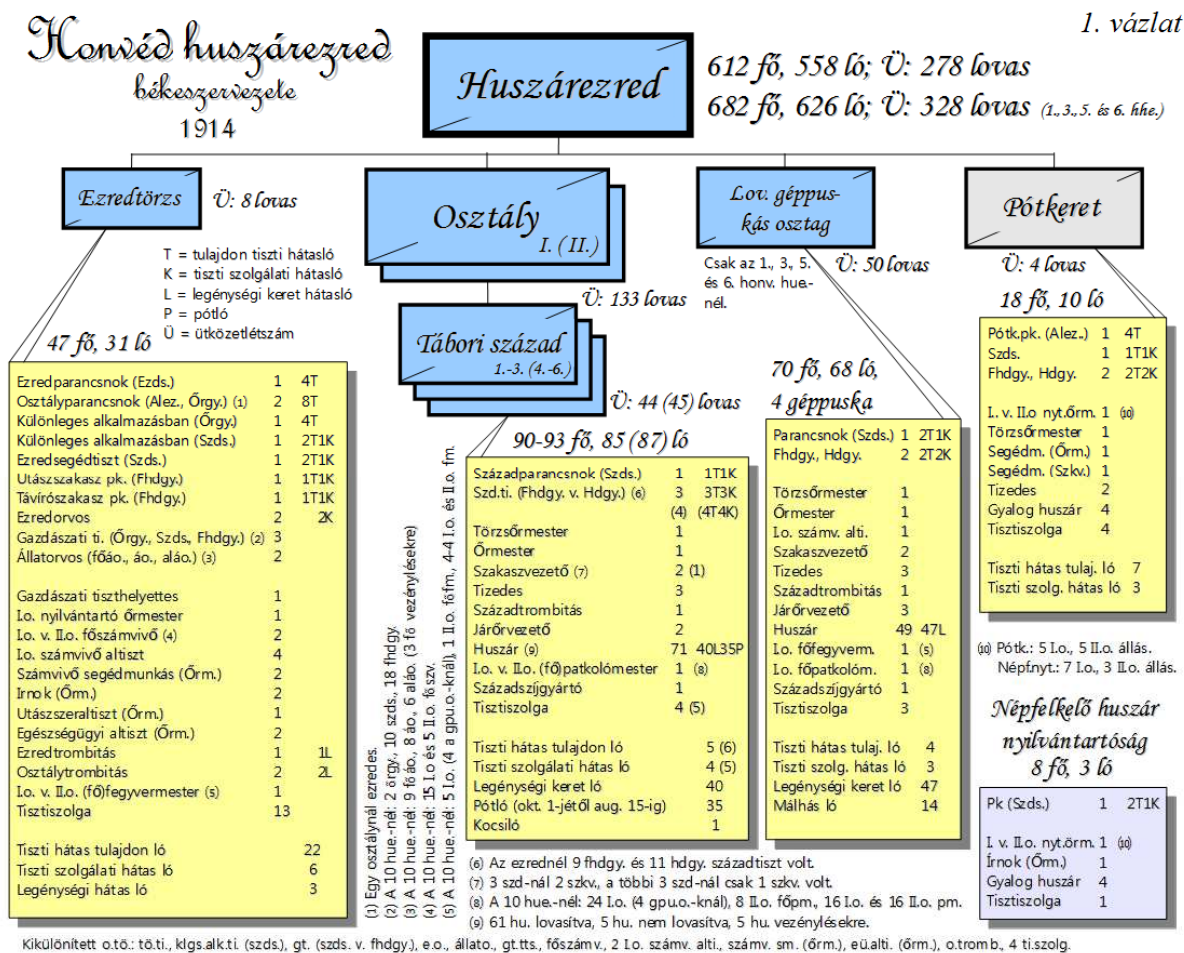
Honvéd huszárezred
békeszervezete
1914

1. vázlat

Huszárezred

612 fő, 558 ló; Ü: 278 lovas
682 fő, 626 ló; Ü: 328 lovas (1., 3., 5. és 6. hhe.)

Ezredtörzs

Ü: 8 lovas

T = tulajdon tiszti hátasló
K = tiszti szolgálati hátasló
L = legénységi keret hátasló
P = pótló
Ü = ütközetlétszám

Osztály
I. (II.)

Ü: 133 lovas

Lov. géppuskás osztag

Csak az 1., 3., 5. és 6. honv. huenél.

Ü: 50 lovas

Pótkeret

Ü: 4 lovas

18 fő, 10 ló

47 fő, 31 ló

Tábori század
1.-3. (4.-6.)

Ü: 44 (45) lovas

| | | |
|---|---|---|
| Ezredparancsnok (Ezds.) | 1 | 4T |
| Osztályparancsnok (Alez., Őrgy.) (1) | 2 | 8T |
| Különleges alkalmazásban (Őrgy.) | 1 | 4T |
| Különleges alkalmazásban (Szds.) | 1 | 2T1K |
| Ezredsegédtiszt (Szds.) | 1 | 2T1K |
| Utászszakasz pk. (Fhdgy.) | 1 | 1T1K |
| Távírószakasz pk. (Fhdgy.) | 1 | 1T1K |
| Ezredorvos | 2 | 2K |
| Gazdászati ti. (Őrgy., Szds., Fhdgy.) (2) | 3 | |
| Állatorvos (főáo., áo., aláo.) (3) | 2 | |
| Gazdászati tiszthelyettes | 1 | |
| I.o. nyilvántartó őrmester | 1 | |
| I.o. v. II.o. főszámvivő (4) | 2 | |
| I.o. számvivő altiszt | 4 | |
| Számvivő segédmunkás (Őrm.) | 2 | |
| Írnok (Őrm.) | 2 | |
| Utászszeraltiszt (Őrm.) | 1 | |
| Egészségügyi altiszt (Őrm.) | 2 | |
| Ezredtrombitás | 1 | 1L |
| Osztálytrombitás | 2 | 2L |
| I.o. v. II.o. (fő)fegyvermester (5) | 1 | |
| Tisztiszolga | 13 | |
| Tiszti hátas tulajdon ló | | 22 |
| Tiszti szolgálati hátas ló | | 6 |
| Legénységi hátas ló | | 3 |

(1) Egy osztálynál ezredes.
(2) A 10 hue.-nél: 2 őrgy., 10 szds., 18 fhdgy.
(3) A 10 hue.-nél: 9 főáo., 8 áo., 6 aláo. (3 fő vezénylésekre)
(4) A 10 hue.-nél: 15 I.o. és 5 II.o. főszv.
(5) A 10 hue.-nél: 5 I.o. (4 a gpu.o.-knál), 1 II.o. főfm., 4-4 I.o. és II.o. fm.

90-93 fő, 85 (87) ló

| | | |
|---|---|---|
| Századparancsnok (Szds.) | 1 | 1T1K |
| Szd.ti. (Fhdgy. v. Hdgy.) (6) | 3 | 3T3K |
| | (4) | (4T4K) |
| Törzsőrmester | 1 | |
| Őrmester | 1 | |
| Szakaszvezető (7) | 2 (1) | |
| Tizedes | 3 | |
| Századtrombitás | 1 | |
| Járőrvezető | 2 | |
| Huszár (9) | 71 | 40L35P |
| I.o. v. II.o. (fő)patkolómester | 1 | (8) |
| Századszíjgyártó | 1 | |
| Tisztiszolga | 4 (5) | |
| Tiszti hátas tulajdon ló | | 5 (6) |
| Tiszti szolgálati hátas ló | | 4 (5) |
| Legénységi keret ló | | 40 |
| Pótló (okt. 1-jétől aug. 15-ig) | | 35 |
| Kocsiló | | 1 |

(6) Az ezrednél 9 fhdgy. és 11 hdgy. századtiszt volt.
(7) 3 szd-nál 2 szkv., a többi 3 szd-nál csak 1 szkv. volt.
(8) A 10 hue.-nél: 24 I.o. (4 gpu.o.-knál), 8 II.o. főpm., 16 I.o. és 16 II.o. pm.
(9) 61 hu. lovasítva, 5 hu. nem lovasítva, 5 hu. vezénylésekre.

70 fő, 68 ló,
4 géppuska

| | | |
|---|---|---|
| Parancsnok (Szds.) | 1 | 2T1K |
| Fhdgy., Hdgy. | 2 | 2T2K |
| Törzsőrmester | 1 | |
| Őrmester | 1 | |
| I.o. számv. alti. | 1 | |
| Szakaszvezető | 2 | |
| Tizedes | 3 | |
| Századtrombitás | 1 | |
| Járőrvezető | 3 | |
| Huszár | 49 | 47L |
| I.o. főfegyverm. | 1 | (5) |
| I.o. főpatkolóm. | 1 | (8) |
| Századszíjgyártó | 1 | |
| Tisztiszolga | 3 | |
| Tiszti hátas tulaj. ló | | 4 |
| Tiszti szolg. hátas ló | | 3 |
| Legénységi keret ló | | 47 |
| Málhás ló | | 14 |

| | | |
|---|---|---|
| Pótk.pk. (Alez.) | 1 | 4T |
| Szds. | 1 | 1T1K |
| Fhdgy., Hdgy. | 2 | 2T2K |
| I. v. II.o nyt.örm. | 1 | (10) |
| Törzsőrmester | 1 | |
| Segédm. (Őrm.) | 1 | |
| Segédm. (Szkv.) | 1 | |
| Tizedes | 2 | |
| Gyalog huszár | 4 | |
| Tisztiszolga | 4 | |
| Tiszti hátas tulaj. ló | | 7 |
| Tiszti szolg. hátas ló | | 3 |

(10) Pótk.: 5 I.o., 5 II.o. állás.
Népf.nyt.: 7 I.o., 3 II.o. állás.

Népfelkelő huszár nyilvántartóság
8 fő, 3 ló

| | | |
|---|---|---|
| Pk (Szds.) | 1 | 2T1K |
| I. v. II.o. nyt.örm. | 1 | (10) |
| Írnok (Őrm.) | 1 | |
| Gyalog huszár | 4 | |
| Tisztiszolga | 1 | |

Kikülönített o.tő.: tö.ti., klgs.alk.ti. (szds.), gt. (szds. v. fhdgy.), e.o., állato., gt.tts., főszámv., 2 I.o. számv. alti., számv. sm. (őrm.), eü.alti. (őrm.), o.tromb., 4 ti.szolg.